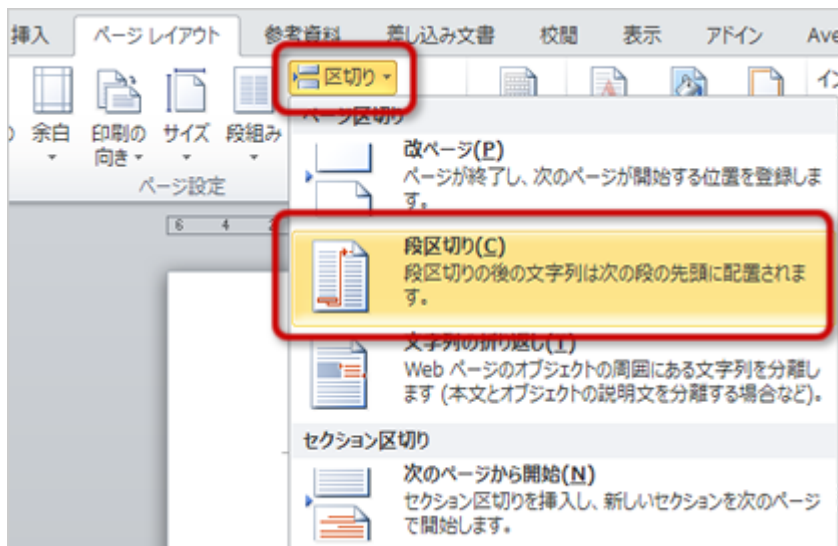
挿入　ページ レイアウト　参考資料　差し込み文書　校閲　表示　アドイン　Ave

区切り

余白　印刷の向き　サイズ　段組み

ページ設定

6　4　2

ページ区切り

改ページ(P)
ページが終了し、次のページが開始する位置を登録します。

段区切り(C)
段区切りの後の文字列は次の段の先頭に配置されます。

文字列の折り返し(T)
Web ページのオブジェクトの周囲にある文字列を分離します (本文とオブジェクトの説明文を分離する場合など)。

セクション区切り

次のページから開始(N)
セクション区切りを挿入し、新しいセクションを次のページで開始します。